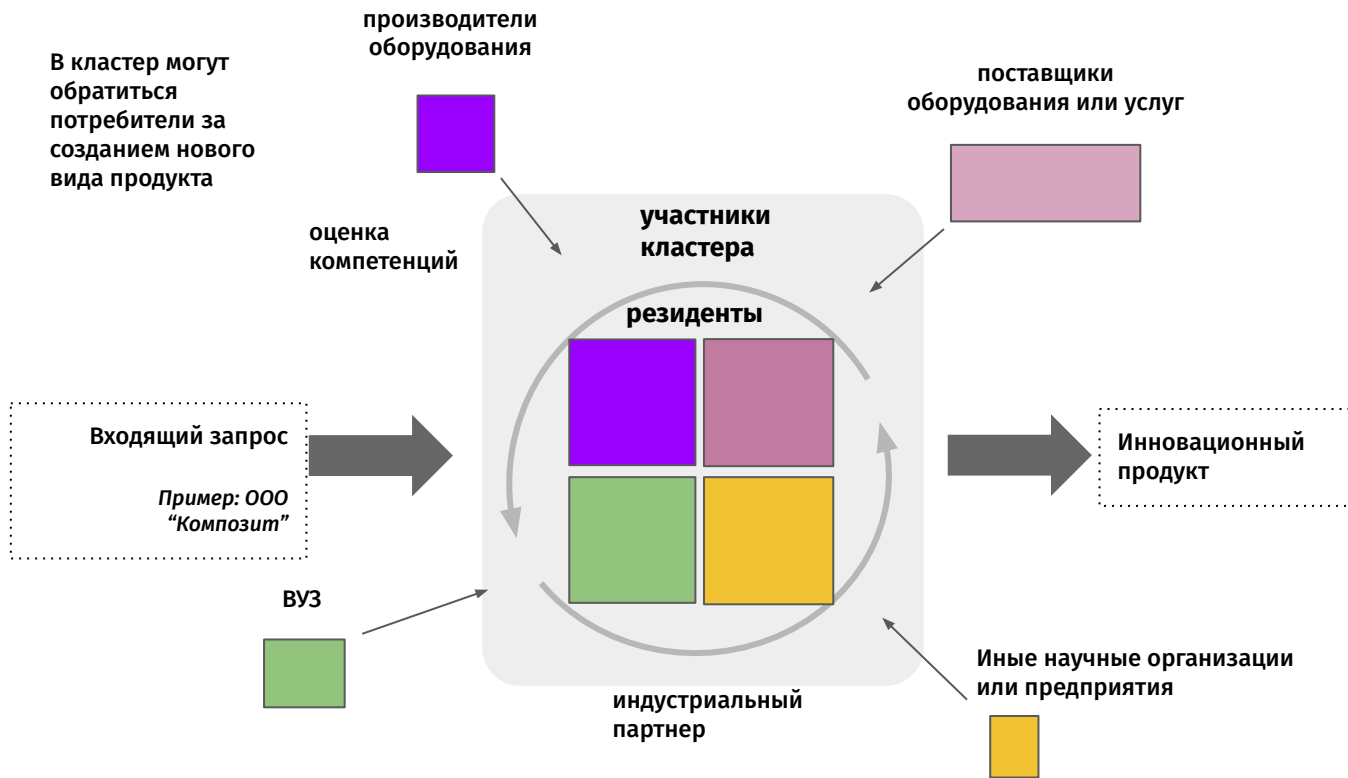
производители оборудования

В кластер могут обратиться потребители за созданием нового вида продукта

поставщики оборудования или услуг

оценка компетенций

участники кластера

резиденты

Входящий запрос

Пример: ООО "Композит"

Инновационный продукт

ВУЗ

Иные научные организации или предприятия

индустриальный партнер